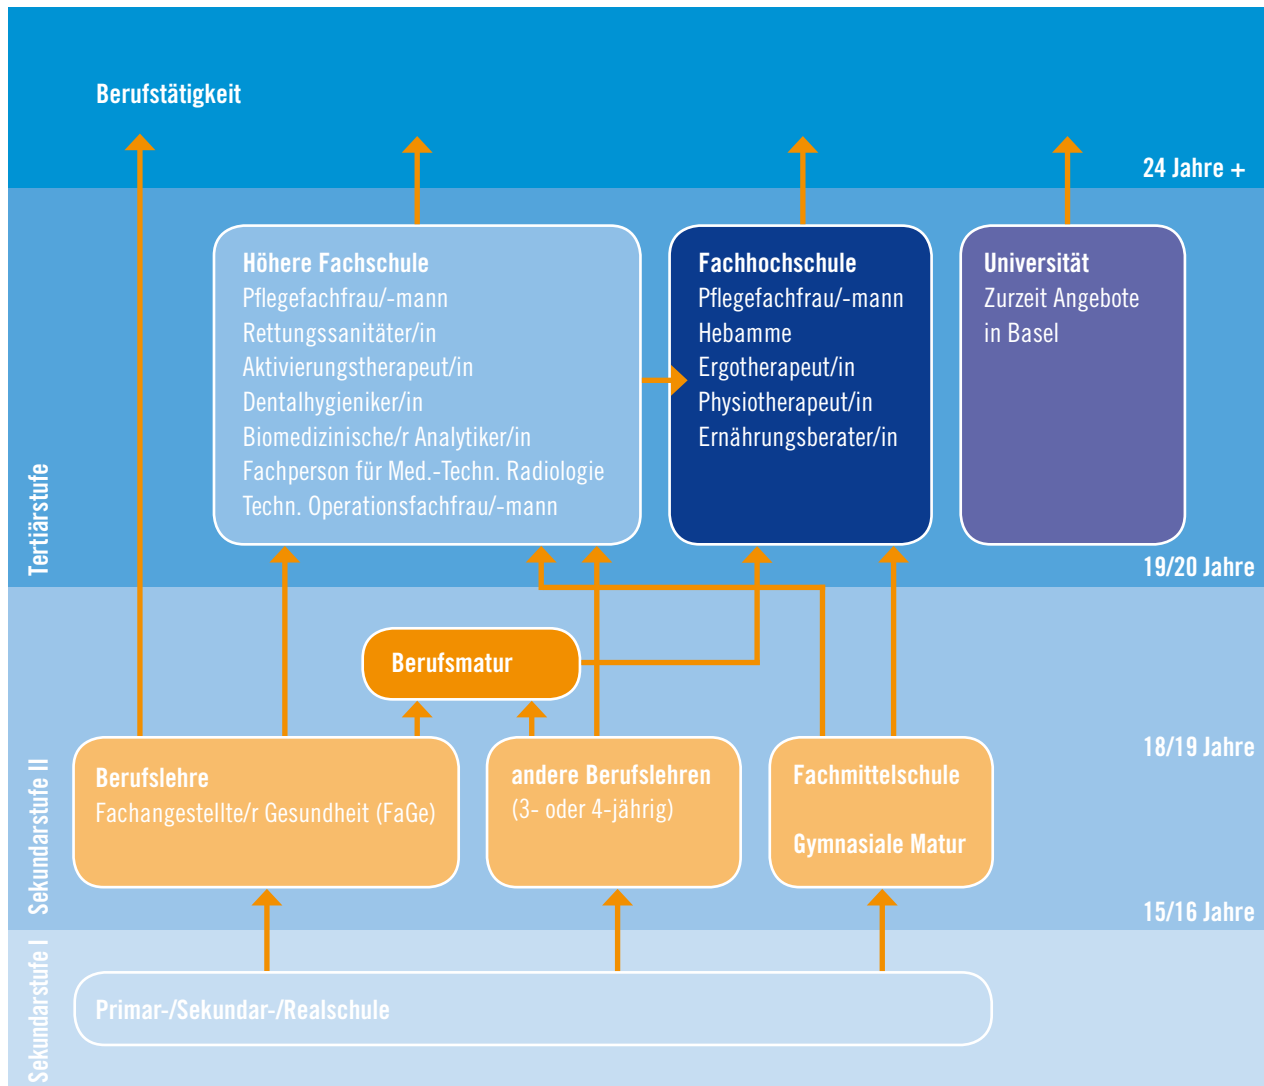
Berufstätigkeit

24 Jahre +

Höhere Fachschule
Pflegefachfrau/-mann
Rettungssanitäter/in
Aktivierungstherapeut/in
Dentalhygieniker/in
Biomedizinische/r Analytiker/in
Fachperson für Med.-Techn. Radiologie
Techn. Operationsfachfrau/-mann

Fachhochschule
Pflegefachfrau/-mann
Hebamme
Ergotherapeut/in
Physiotherapeut/in
Ernährungsberater/in

Universität
Zurzeit Angebote in Basel

Tertiärstufe

19/20 Jahre

Berufsmatur

18/19 Jahre

Berufslehre
Fachangestellte/r Gesundheit (FaGe)

andere Berufslehren
(3- oder 4-jährig)

Fachmittelschule

Gymnasiale Matur

Sekundarstufe II

15/16 Jahre

Sekundarstufe I

Primar-/Sekundar-/Realschule